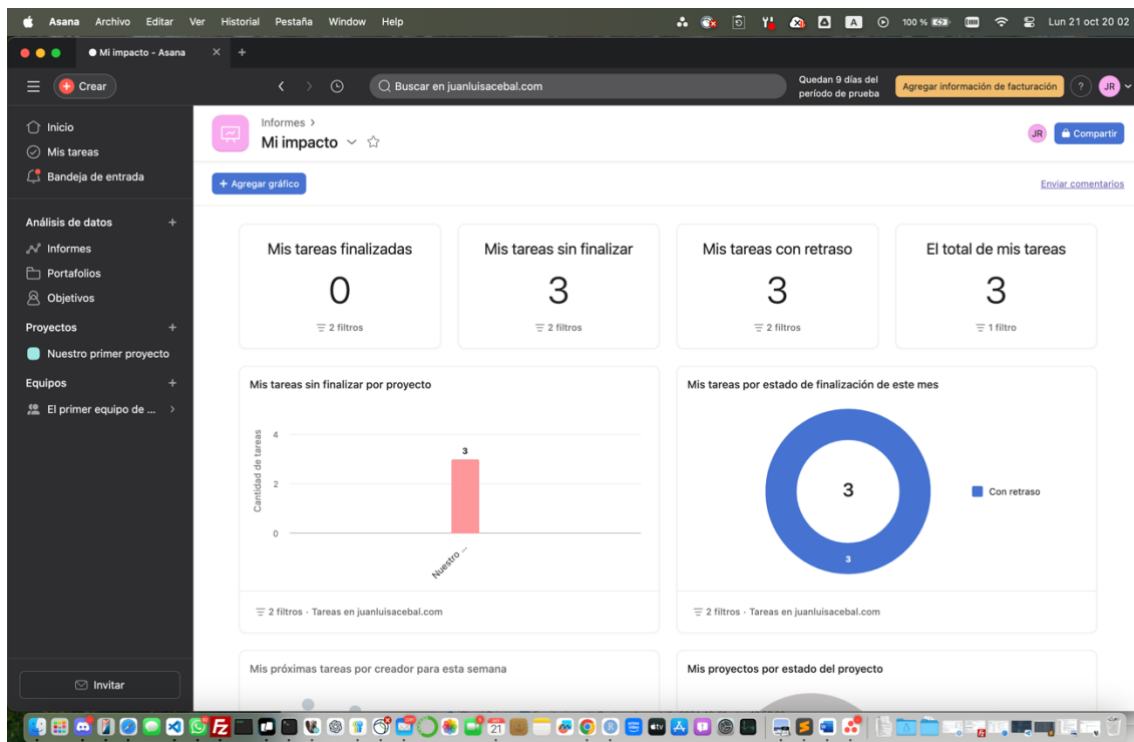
Asana Archivo Editar Ver Historial Pestaña Window Help

100 % Lun 21 oct 20 02

Mi impacto - Asana

Crear

Buscar en juanluisacebal.com

Quedan 9 días del período de prueba

Agregar información de facturación

JR

Inicio
Mis tareas
Bandeja de entrada

Análisis de datos +
Informes
Portafolios
Objetivos

Proyectos +
Nuestro primer proyecto

Equipos +
El primer equipo de ...

Invitar

Informes >
Mi impacto

JR Compartir

+ Agregar gráfico

Enviar comentarios

Mis tareas finalizadas
0
2 filtros

Mis tareas sin finalizar
3
2 filtros

Mis tareas con retraso
3
2 filtros

El total de mis tareas
3
1 filtro

Mis tareas sin finalizar por proyecto

Cantidad de tareas
4
2
0
3
Nuestro ...

2 filtros · Tareas en juanluisacebal.com

Mis tareas por estado de finalización de este mes

3
3
Con retraso

2 filtros · Tareas en juanluisacebal.com

Mis próximas tareas por creador para esta semana

Mis proyectos por estado del proyecto